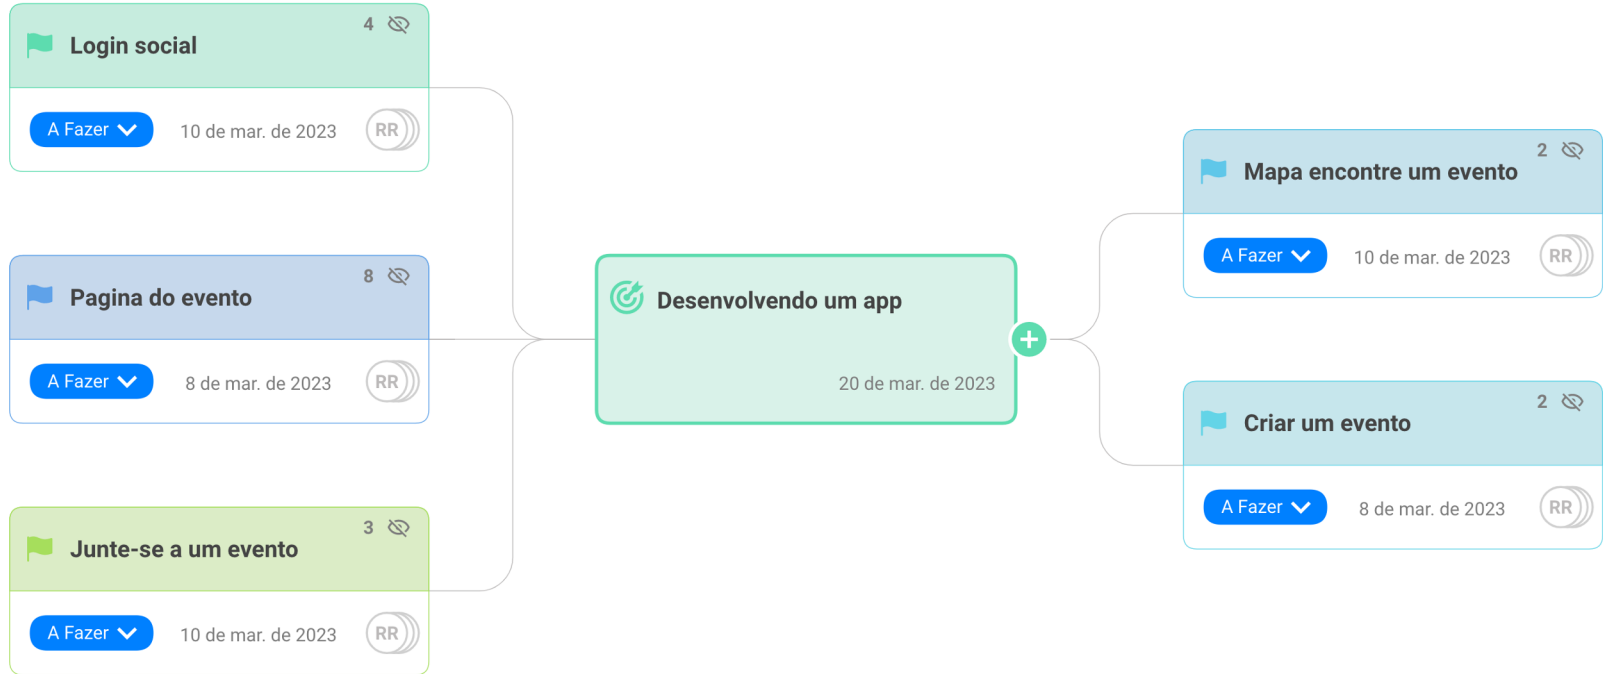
4
Login social
A Fazer
10 de mar. de 2023
RR

8
Pagina do evento
A Fazer
8 de mar. de 2023
RR

3
Junte-se a um evento
A Fazer
10 de mar. de 2023
RR

Desenvolvendo um app
20 de mar. de 2023

2
Mapa encontre um evento
A Fazer
10 de mar. de 2023
RR

2
Criar um evento
A Fazer
8 de mar. de 2023
RR